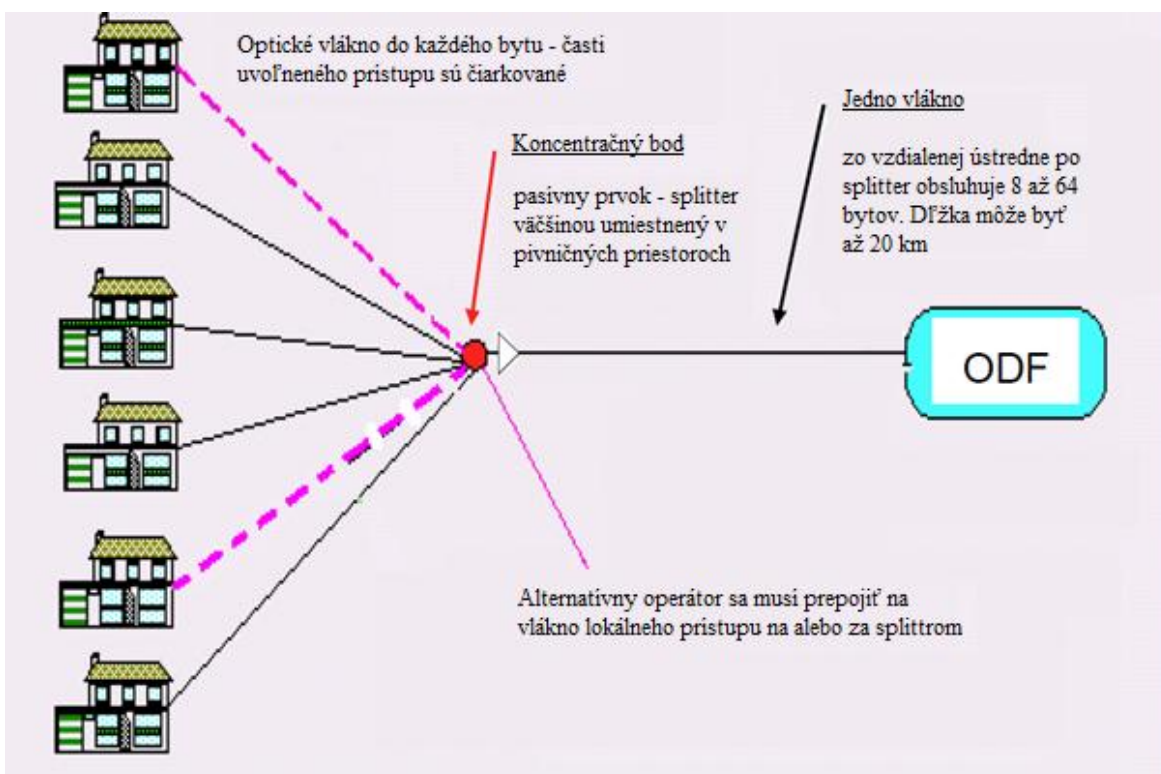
Optické vlákno do každého bytu - časti uvoľneného pristupu sú čiarkované

Koncentračný bod

pasivny prvok - splitter väčšinou umiestnený v pivničných priestoroch

Jedno vlákno

zo vzdialenej ústredne po splitter obsluhuje 8 až 64 bytov. Dĺžka môže byť až 20 km

ODF

Alternatívny operátor sa musi prepojiť na vlákno lokálneho pristupu na alebo za splittrom